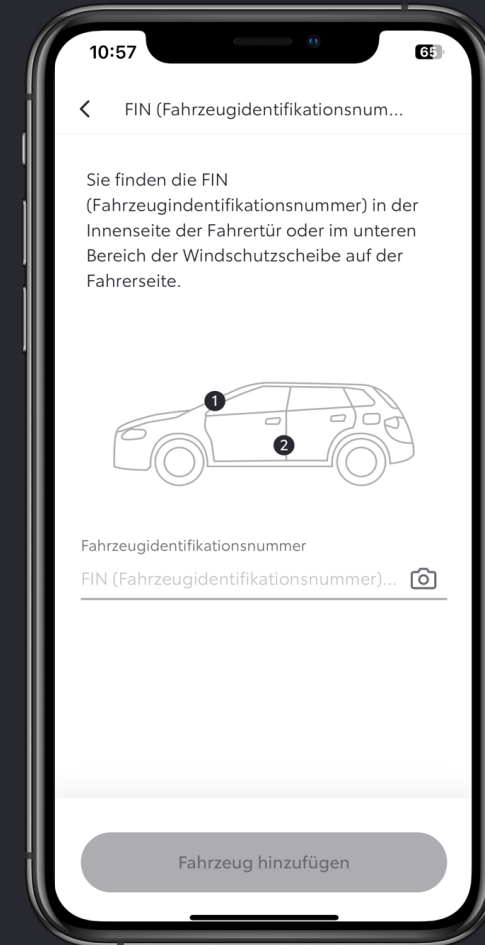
10:57

65

FIN (Fahrzeugidentifikationsnum...

Sie finden die FIN (Fahrzeugindentifikationsnummer) in der Innenseite der Fahrertür oder im unteren Bereich der Windschutzscheibe auf der Fahrerseite.

1

2

Fahrzeugidentifikationsnummer

FIN (Fahrzeugidentifikationsnummer)...

Fahrzeug hinzufügen